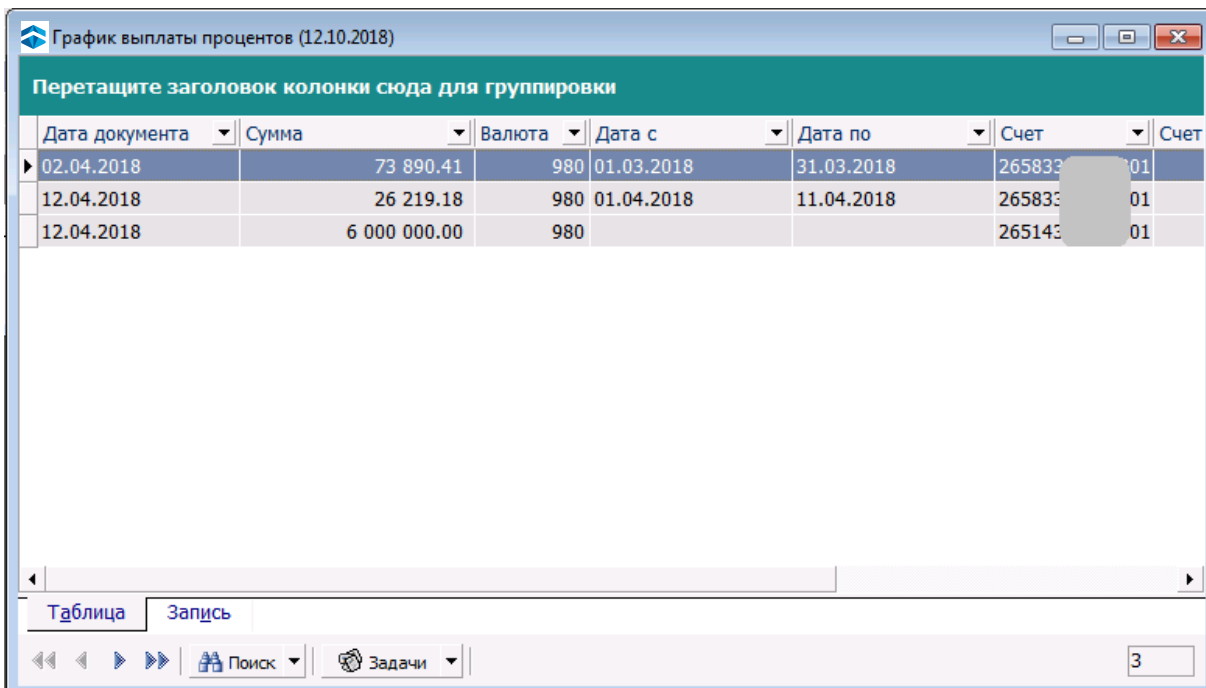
График выплаты процентов (12.10.2018)

Перетащите заголовок колонки сюда для группировки

| Дата документа | Сумма | Валюта | Дата с | Дата по | Счет | Счет |
|---|---|---|---|---|---|---|
| 02.04.2018 | 73 890.41 | 980 | 01.03.2018 | 31.03.2018 | 265833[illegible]01 | |
| 12.04.2018 | 26 219.18 | 980 | 01.04.2018 | 11.04.2018 | 265833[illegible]01 | |
| 12.04.2018 | 6 000 000.00 | 980 | | | 265143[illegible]01 | |

Таблица Запись

Поиск Задачи 3